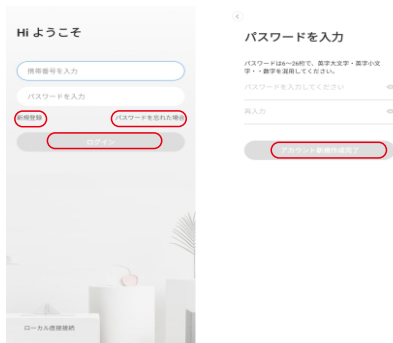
Hi ようこそ

携帯番号を入力

パスワードを入力

新規登録

パスワードを忘れた場合

ログイン

ローカル直接接続

パスワードを入力

パスワードは6～20桁で、英字大文字・英字小文字・・数字を混用してください。

パスワードを入力してください

再入力

アカウント新規作成完了